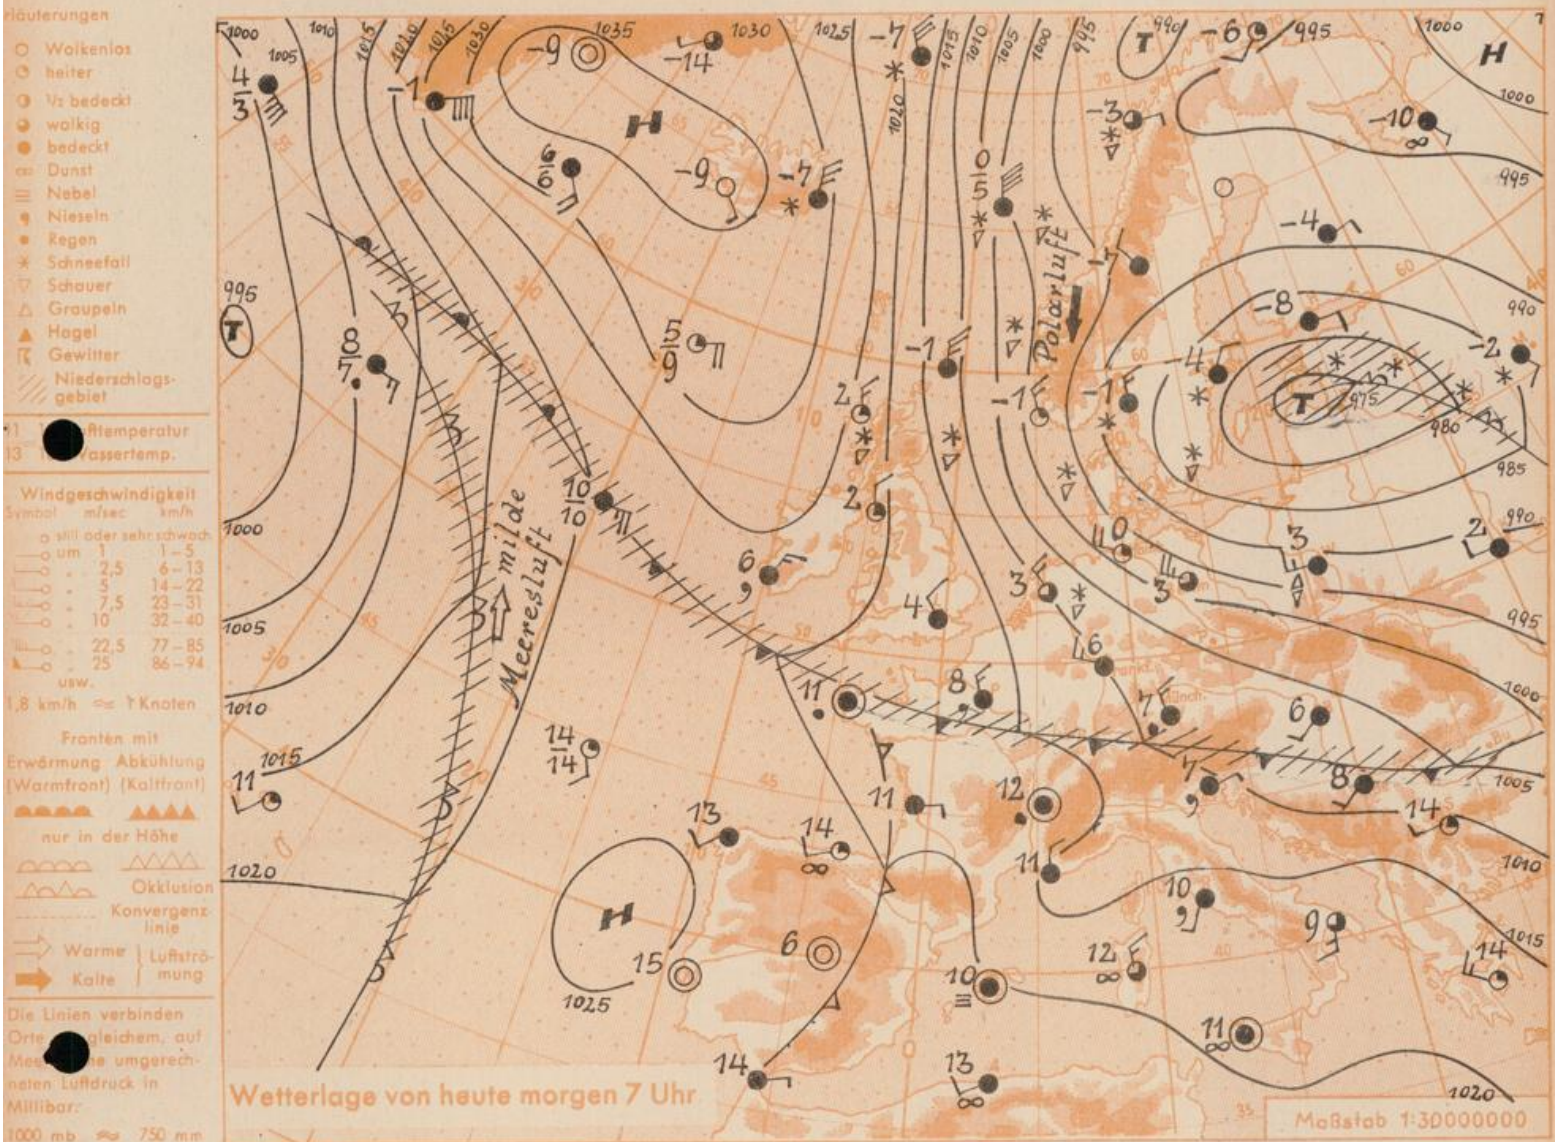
Erläuterungen
Wolkenlos
heiter
½ bedeckt
wolkig
bedeckt
Dunst
Nebel
Nieseln
Regen
Schneefall
Schauer
Graupeln
Hagel
Gewitter
Niederschlagsgebiet

11 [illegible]lufttemperatur
13 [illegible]Wassertemp.

Windgeschwindigkeit
| Symbol | m/sec | km/h |
|---|---|---|
| still oder sehr schwach | | |
| um | 1 | 1–5 |
| " | 2,5 | 6–13 |
| " | 5 | 14–22 |
| " | 7,5 | 23–31 |
| " | 10 | 32–40 |
| " | 22,5 | 77–85 |
| " | 25 | 86–94 |
usw.
1,8 km/h ≈ 1 Knoten

Fronten mit
Erwärmung (Warmfront) Abkühlung (Kaltfront)
nur in der Höhe
Okklusion
Konvergenzlinie
Warme | Luftströmung
Kalte |

Die Linien verbinden Orte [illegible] gleichem, auf Mee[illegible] umgerechneten Luftdruck in Millibar.
1000 mb ≈ 750 mm

1000 1005 1010 1015 1020 1025 1030 1035 1030 1025 1015 1010 1005 1000 995 990 995 1000
H T H T
4 3 -1 -9 -14 6 6 -9 -7 -7 0 5 -3 -6 -10
995 8 7 5 9 -4 -8 -1 2 -1 -1 -1 -4 -2 975 980 985 990
Polarluft
milde Meeresluft
10 10 2 10 2 3 995
6 4 3 6 1000
11 8 7 6 1005 1010
14 14 11 12 7 8 14
1015 1020 13 14 11 10 9 1010 1015
H 15 6 10 12 14
1025 11
14 13 1020

Wetterlage von heute morgen 7 Uhr
Maßstab 1:30000000